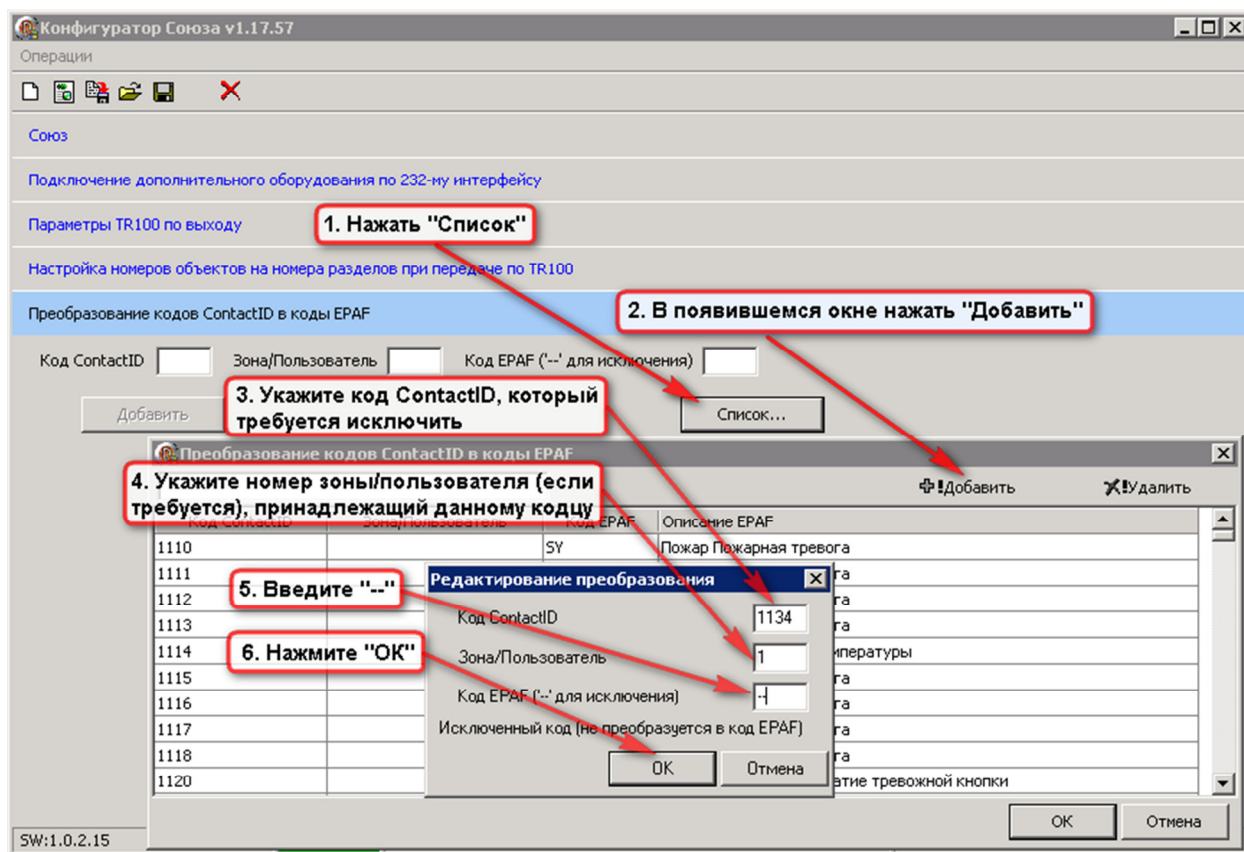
Конфигуратор Союза v1.17.57

Операции

Союз

Подключение дополнительного оборудования по 232-му интерфейсу

Параметры TR100 по выходу

1. Нажать "Список"

Настройка номеров объектов на номера разделов при передаче по TR100

Преобразование кодов ContactID в коды EPAF

2. В появившемся окне нажать "Добавить"

Код ContactID

Зона/Пользователь

Код EPAF ('--' для исключения)

3. Укажите код ContactID, который требуется исключить

Добавить

Список...

Преобразование кодов ContactID в коды EPAF

4. Укажите номер зоны/пользователя (если требуется), принадлежащий данному кодцу

Добавить

Удалить

| Код ContactID | Зона/Пользователь | Код EPAF | Описание EPAF |
|---|---|---|---|
| 1110 | | SY | Пожар Пожарная тревога |
| 1111 | | | га |
| 1112 | | | га |
| 1113 | | | га |
| 1114 | | | ипературы |
| 1115 | | | га |
| 1116 | | | га |
| 1117 | | | га |
| 1118 | | | га |
| 1120 | | | атие тревожной кнопки |

Редактирование преобразования

5. Введите "--"

Код ContactID 1134

6. Нажмите "ОК"

Зона/Пользователь 1

Код EPAF ('--' для исключения) --

Исключенный код (не преобразуется в код EPAF)

OK

Отмена

SW:1.0.2.15

OK

Отмена